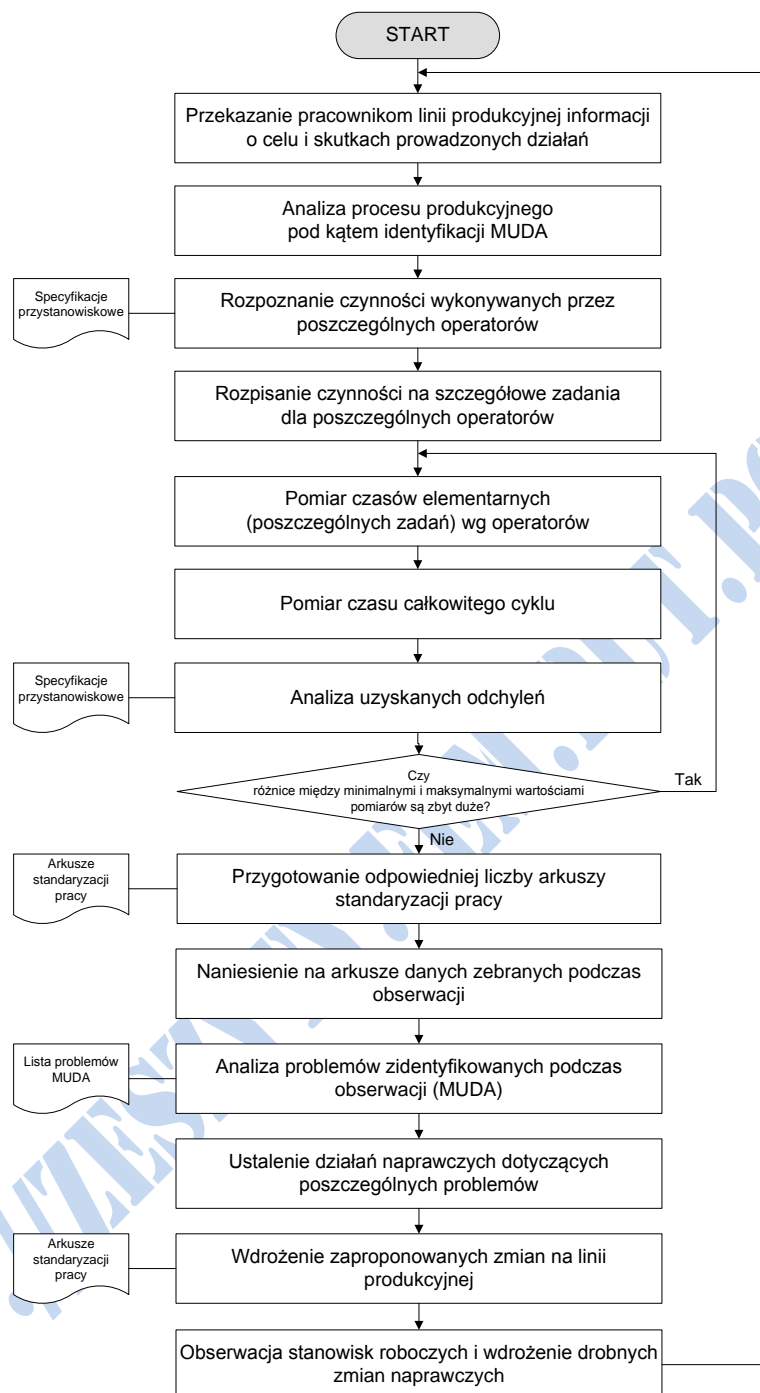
START

Przekazanie pracownikom linii produkcyjnej informacji o celu i skutkach prowadzonych działań

Analiza procesu produkcyjnego pod kątem identyfikacji MUDA

Specyfikacje przystanowiskowe

Rozpoznanie czynności wykonywanych przez poszczególnych operatorów

Rozpisanie czynności na szczegółowe zadania dla poszczególnych operatorów

Pomiar czasów elementarnych (poszczególnych zadań) wg operatorów

Pomiar czasu całkowitego cyklu

Specyfikacje przystanowiskowe

Analiza uzyskanych odchyleń

Czy różnice między minimalnymi i maksymalnymi wartościami pomiarów są zbyt duże?

Tak

Nie

Arkusze standaryzacji pracy

Przygotowanie odpowiedniej liczby arkuszy standaryzacji pracy

Naniesienie na arkusze danych zebranych podczas obserwacji

Lista problemów MUDA

Analiza problemów zidentyfikowanych podczas obserwacji (MUDA)

Ustalenie działań naprawczych dotyczących poszczególnych problemów

Arkusze standaryzacji pracy

Wdrożenie zaproponowanych zmian na linii produkcyjnej

Obserwacja stanowisk roboczych i wdrożenie drobnych zmian naprawczych